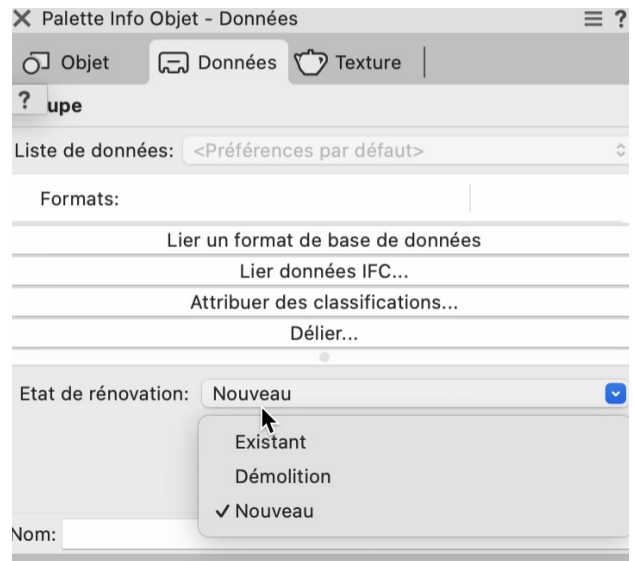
Palette Info Objet - Données

Objet
Données
Texture

?
upe

Liste de données: <Préférences par défaut>

Formats:

Lier un format de base de données
Lier données IFC...
Attribuer des classifications...
Délier...

Etat de rénovation: Nouveau

Existant
Démolition
✓ Nouveau

Nom: